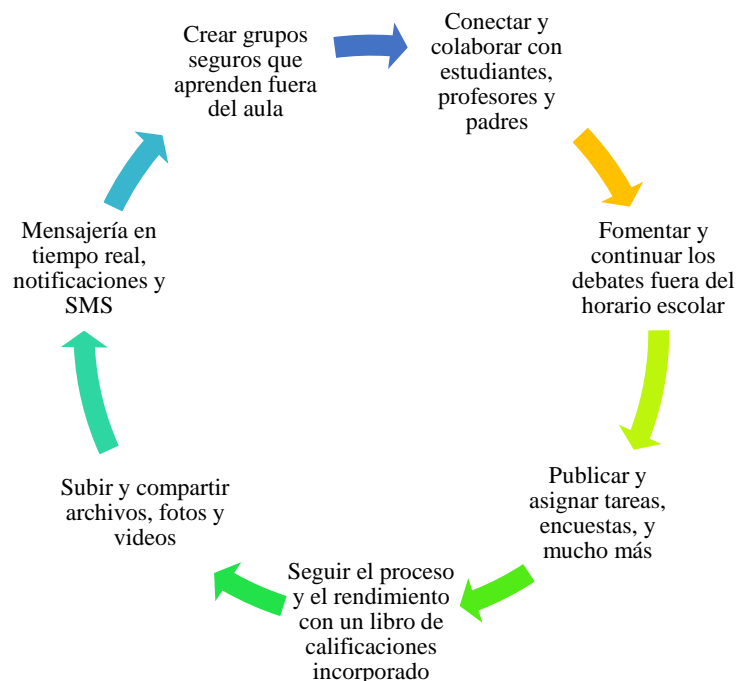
Crear grupos seguros que aprenden fuera del aula

Conectar y colaborar con estudiantes, profesores y padres

Fomentar y continuar los debates fuera del horario escolar

Publicar y asignar tareas, encuestas, y mucho más

Seguir el proceso y el rendimiento con un libro de calificaciones incorporado

Subir y compartir archivos, fotos y videos

Mensajería en tiempo real, notificaciones y SMS